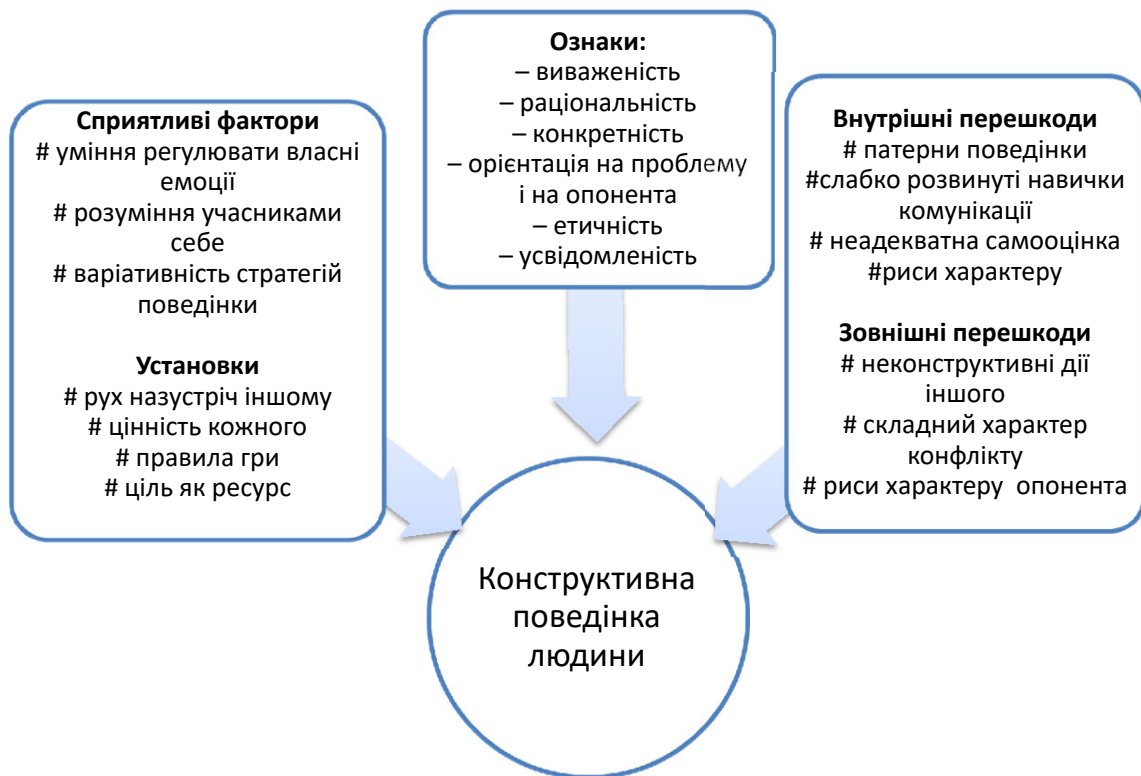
Ознаки:
– виваженість
– раціональність
– конкретність
– орієнтація на проблему і на опонента
– етичність
– усвідомленість

Сприятливі фактори
# уміння регулювати власні емоції
# розуміння учасниками себе
# варіативність стратегій поведінки

Установки
# рух назустріч іншому
# цінність кожного
# правила гри
# ціль як ресурс

Внутрішні перешкоди
# патерни поведінки
#слабко розвинуті навички комунікації
# неадекватна самооцінка
#риси характеру

Зовнішні перешкоди
# неконструктивні дії іншого
# складний характер конфлікту
# риси характеру опонента

Конструктивна поведінка людини